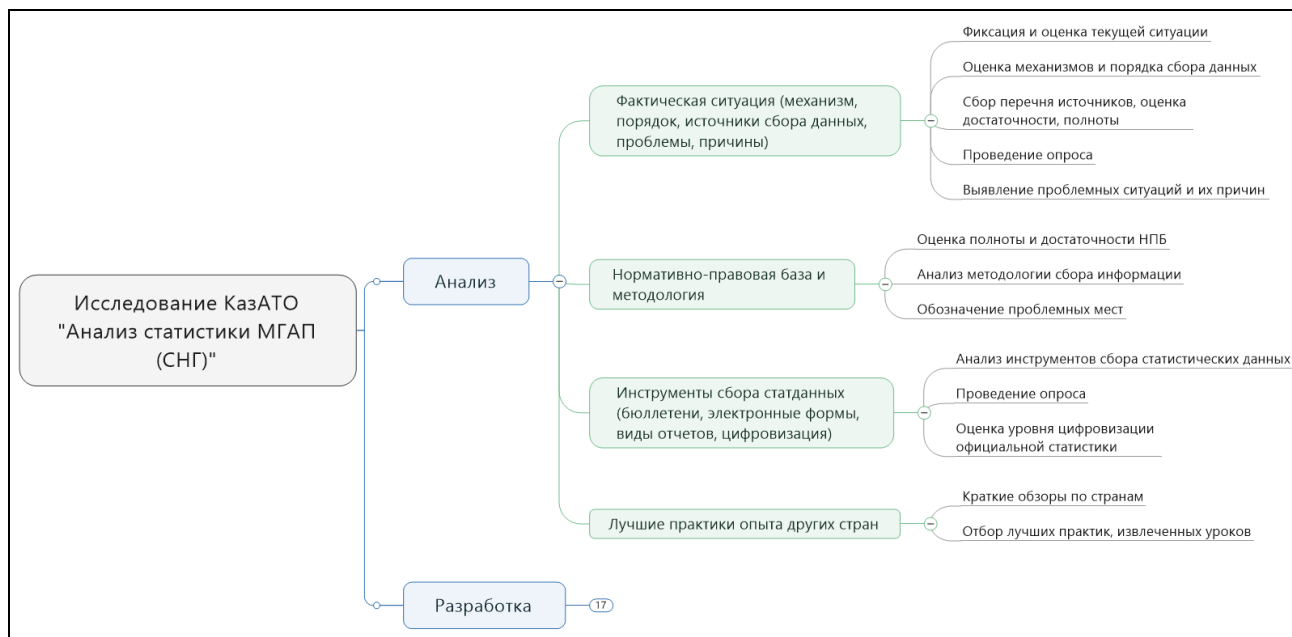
Исследование КазАТО "Анализ статистики МГАП (СНГ)"

Анализ

Фактическая ситуация (механизм, порядок, источники сбора данных, проблемы, причины)

Фиксация и оценка текущей ситуации

Оценка механизмов и порядка сбора данных

Сбор перечня источников, оценка достаточности, полноты

Проведение опроса

Выявление проблемных ситуаций и их причин

Нормативно-правовая база и методология

Оценка полноты и достаточности НПБ

Анализ методологии сбора информации

Обозначение проблемных мест

Инструменты сбора статданных (бюллетени, электронные формы, виды отчетов, цифровизация)

Анализ инструментов сбора статистических данных

Проведение опроса

Оценка уровня цифровизации официальной статистики

Лучшие практики опыта других стран

Краткие обзоры по странам

Отбор лучших практик, извлеченных уроков

Разработка

17